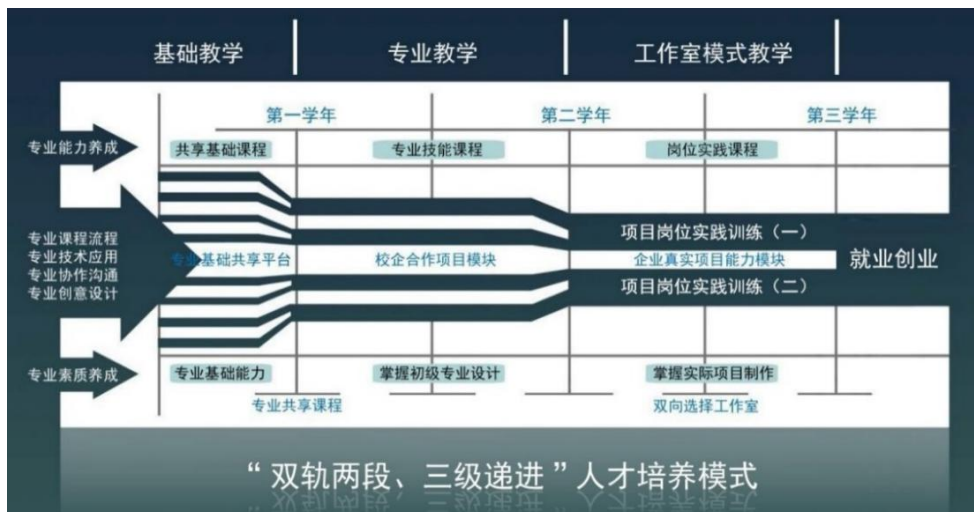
基础教学 | 专业教学 | 工作室模式教学

第一学年 | 第二学年 | 第三学年

专业能力养成

共享基础课程

专业技能课程

岗位实践课程

专业课程流程
专业技术应用
专业协作沟通
专业创意设计

专业基础共享平台

校企合作项目模块

项目岗位实践训练（一）

企业真实项目能力模块

项目岗位实践训练（二）

就业创业

专业素质养成

专业基础能力

掌握初级专业设计

掌握实际项目制作

专业共享课程

双向选择工作室

“双轨两段、三级递进”人才培养模式